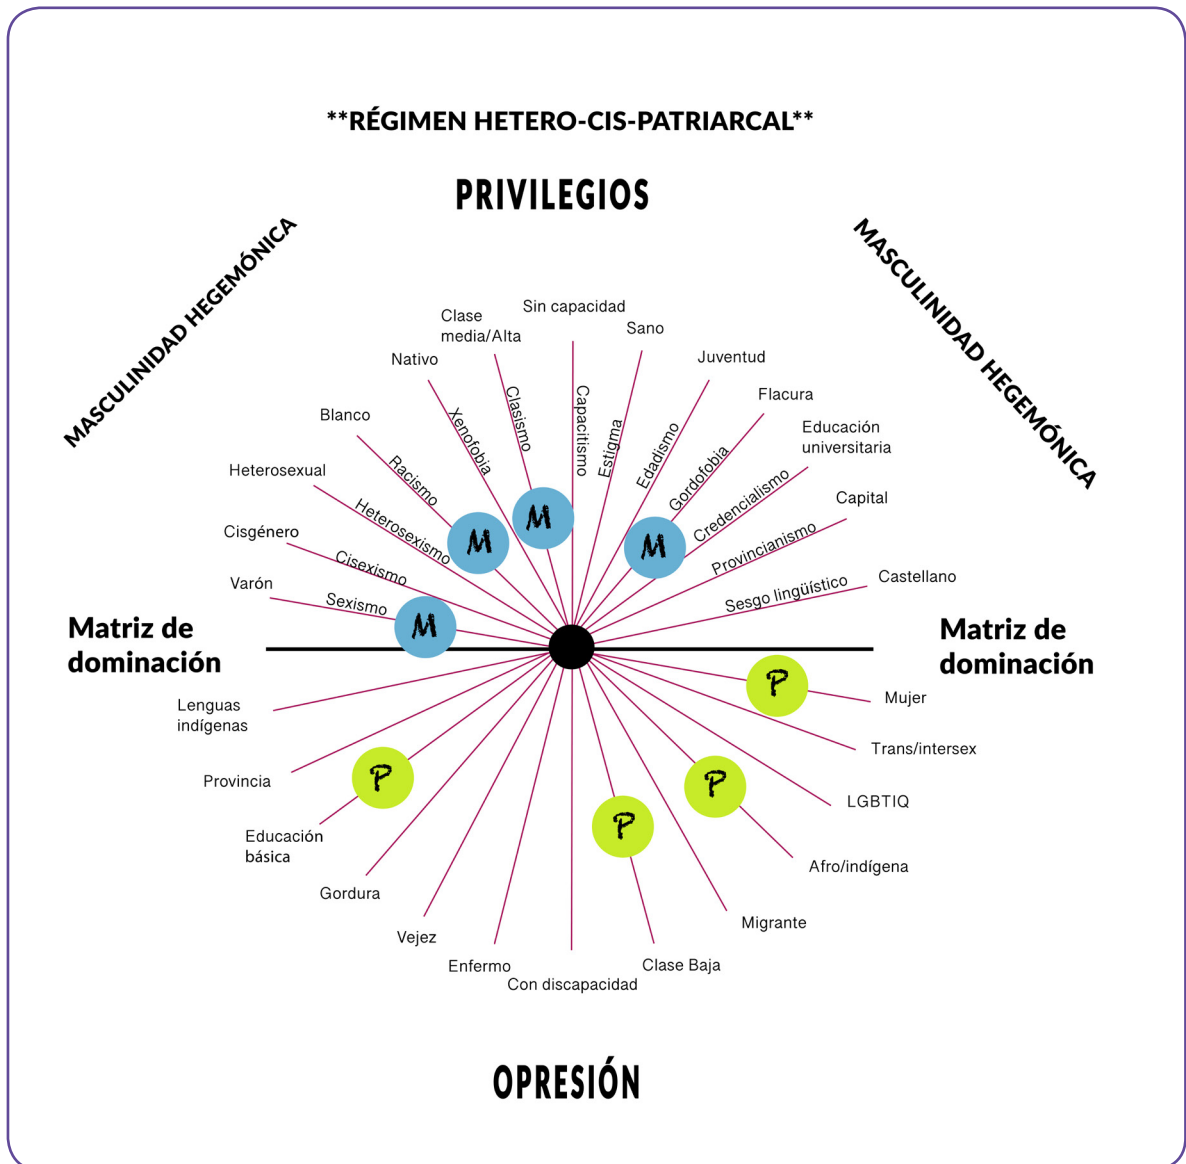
**RÉGIMEN HETERO-CIS-PATRIARCAL**

PRIVILEGIOS

MASCULINIDAD HEGEMÓNICA

MASCULINIDAD HEGEMÓNICA

Sin capacidad
Clase media/Alta
Sano
Nativo
Juventud
Flacura
Blanco
Educación universitaria
Heterosexual
Capital
Cisgénero
Castellano
Varón

Xenofobia
Clasismo
Capacitismo
Estigma
Edadismo
Gordofobia
Racismo
Credencialismo
Heterosexismo
Provincianismo
Cisexismo
Sesgo lingüístico
Sexismo

M
M
M
M

Matriz de dominación

Matriz de dominación

P
P
P
P

Lenguas indígenas
Mujer
Trans/intersex
Provincia
LGBTIQ
Educación básica
Afro/indígena
Gordura
Migrante
Vejez
Enfermo
Clase Baja
Con discapacidad

OPRESIÓN